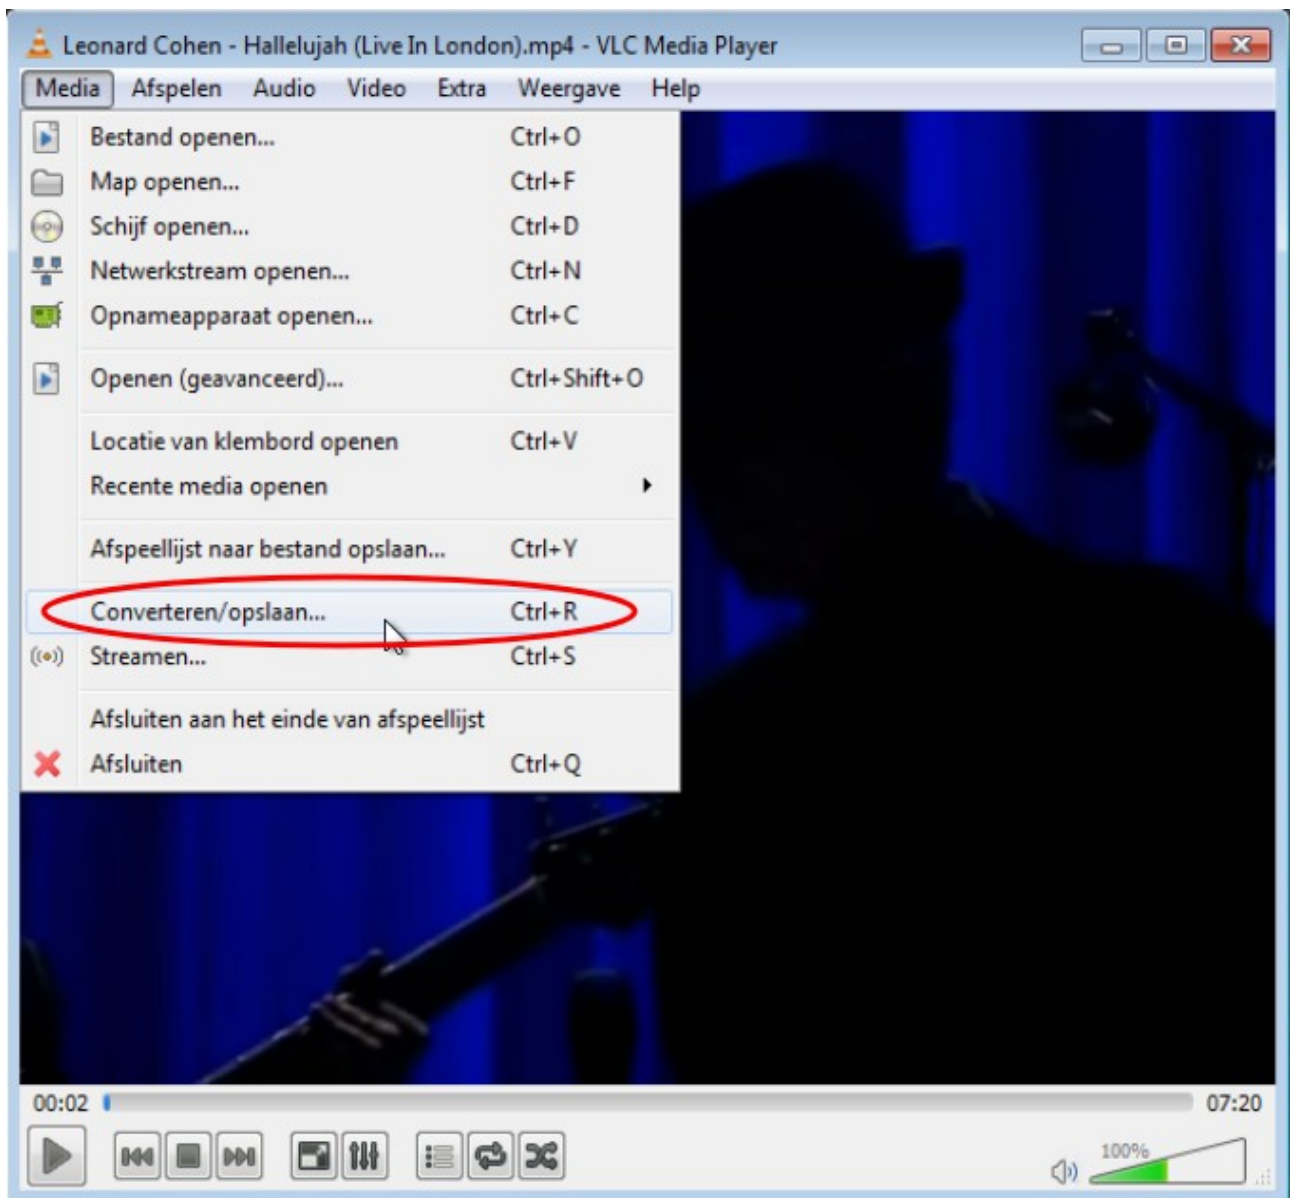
Leonard Cohen - Hallelujah (Live In London).mp4 - VLC Media Player

Media Afspelen Audio Video Extra Weergave Help

Bestand openen... Ctrl+O
Map openen... Ctrl+F
Schijf openen... Ctrl+D
Netwerkstream openen... Ctrl+N
Opnameapparaat openen... Ctrl+C
Openen (geavanceerd)... Ctrl+Shift+O
Locatie van klembord openen Ctrl+V
Recente media openen
Afspeellijst naar bestand opslaan... Ctrl+Y
Converteren/opslaan... Ctrl+R
Streamen... Ctrl+S
Afsluiten aan het einde van afspeellijst
Afsluiten Ctrl+Q

00:02
07:20
100%